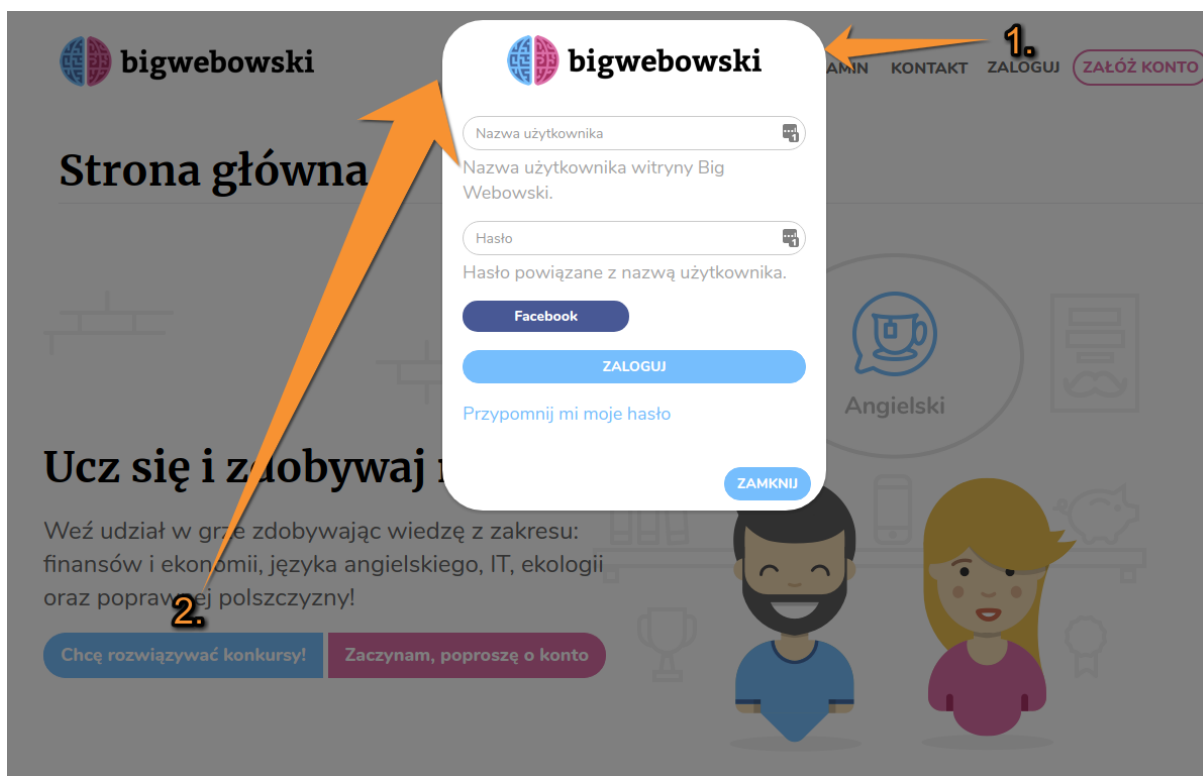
bigwebowski

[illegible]AMIN KONTAKT ZALOGUJ ZAŁÓŻ KONTO

1.

Strona główna

bigwebowski

Nazwa użytkownika

Nazwa użytkownika witryny Big Webowski.

Hasło

Hasło powiązane z nazwą użytkownika.

Facebook

ZALOGUJ

Przypomnij mi moje hasło

ZAMKNIJ

Angielski

Ucz się i zdobywaj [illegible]

Weź udział w grze zdobywając wiedzę z zakresu: finansów i ekonomii, języka angielskiego, IT, ekologii oraz poprawnej polszczyzny!

2.

Chcę rozwiązywać konkursy!

Zaczynam, poproszę o konto